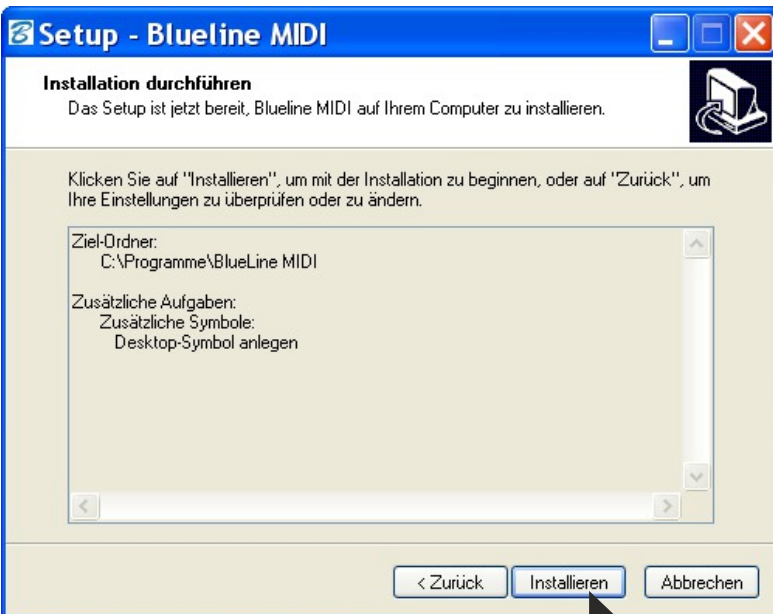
Setup - Blueline MIDI

Installation durchführen
Das Setup ist jetzt bereit, Blueline MIDI auf Ihrem Computer zu installieren.

Klicken Sie auf "Installieren", um mit der Installation zu beginnen, oder auf "Zurück", um Ihre Einstellungen zu überprüfen oder zu ändern.

Ziel-Ordner:
C:\Programme\BlueLine MIDI

Zusätzliche Aufgaben:
Zusätzliche Symbole:
Desktop-Symbol anlegen

< Zurück
Installieren
Abbrechen